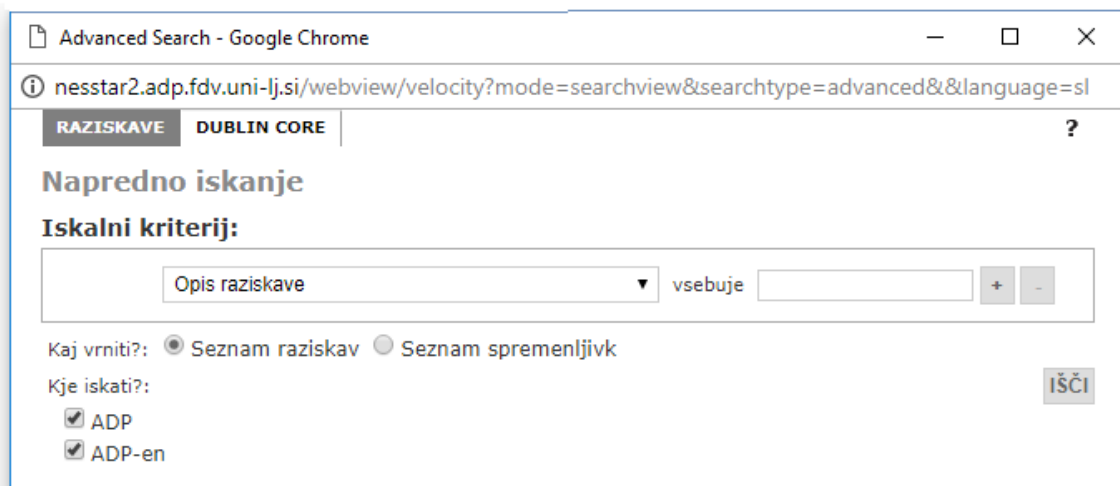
Advanced Search - Google Chrome

nesstar2.adp.fdv.uni-lj.si/webview/velocity?mode=searchview&searchtype=advanced&&language=sl

RAZISKAVE DUBLIN CORE ?

Napredno iskanje

Iskalni kriterij:

Opis raziskave vsebuje + -

Kaj vrniti?: Seznam raziskav Seznam spremenljivk

Kje iskati?: IŠČI

ADP

ADP-en